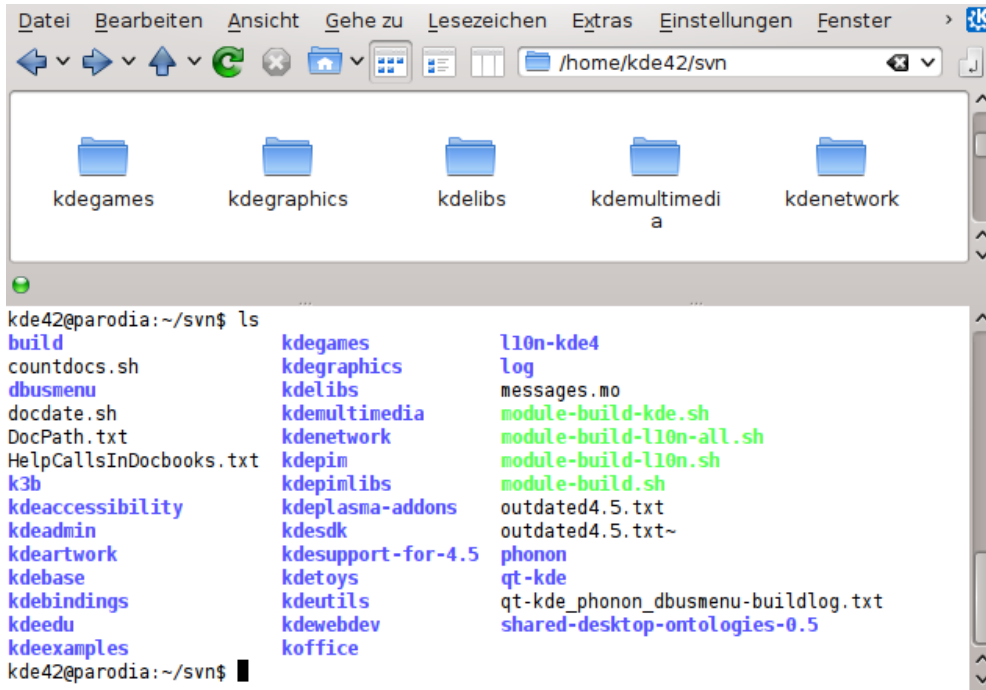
Datei Bearbeiten Ansicht Gehe zu Lesezeichen Extras Einstellungen Fenster

/home/kde42/svn

kdegames kdegraphics kdelibs kdemultimedia kdenetwork

kde42@parodia:~/svn$ ls

build
countdocs.sh
dbusmenu
docdate.sh
DocPath.txt
HelpCallsInDocbooks.txt
k3b
kdeaccessibility
kdeadmin
kdeartwork
kdebase
kdebindings
kdeedu
kdeexamples

kdegames
kdegraphics
kdelibs
kdemultimedia
kdenetwork
kdepim
kdepimlibs
kdeplasma-addons
kdesdk
kdesupport-for-4.5
kdetoys
kdeutils
kdewebdev
koffice

l10n-kde4
log
messages.mo
module-build-kde.sh
module-build-l10n-all.sh
module-build-l10n.sh
module-build.sh
outdated4.5.txt
outdated4.5.txt~
phonon
qt-kde
qt-kde_phonon_dbusmenu-buildlog.txt
shared-desktop-ontologies-0.5

kde42@parodia:~/svn$